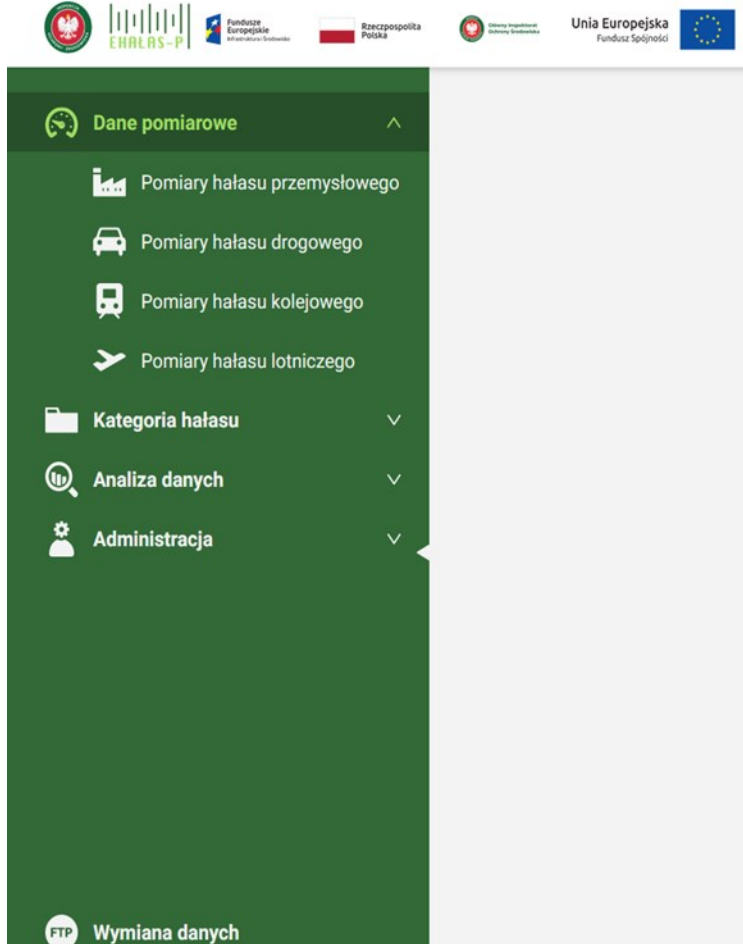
EHAŁAS-P

Fundusze Europejskie
Infrastruktura i Środowisko

Rzeczpospolita Polska

Główny Inspektorat Ochrony Środowiska

Unia Europejska
Fundusz Spójności

Dane pomiarowe

Pomiary hałasu przemysłowego

Pomiary hałasu drogowego

Pomiary hałasu kolejowego

Pomiary hałasu lotniczego

Kategoria hałasu

Analiza danych

Administracja

FTP Wymiana danych